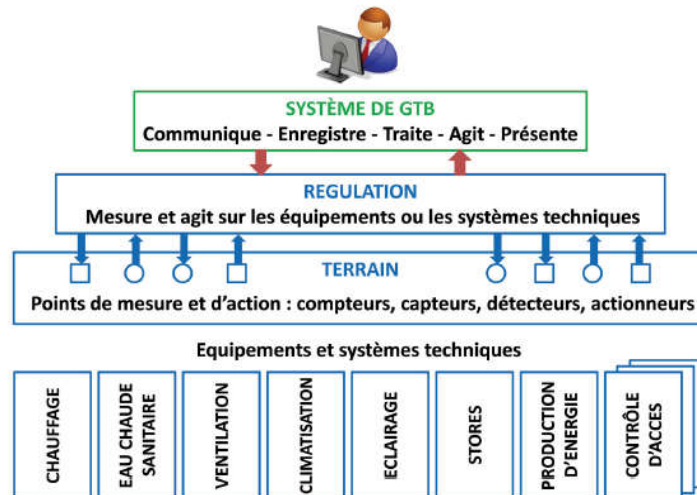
SYSTÈME DE GTB
Communique - Enregistre - Traite - Agit - Présente

REGULATION
Mesure et agit sur les équipements ou les systèmes techniques

TERRAIN
Points de mesure et d'action : compteurs, capteurs, détecteurs, actionneurs

Equipements et systèmes techniques

CHAUFFAGE

EAU CHAUDE SANITAIRE

VENTILATION

CLIMATISATION

ECLAIRAGE

STORES

PRODUCTION D'ENERGIE

CONTRÔLE D'ACCES